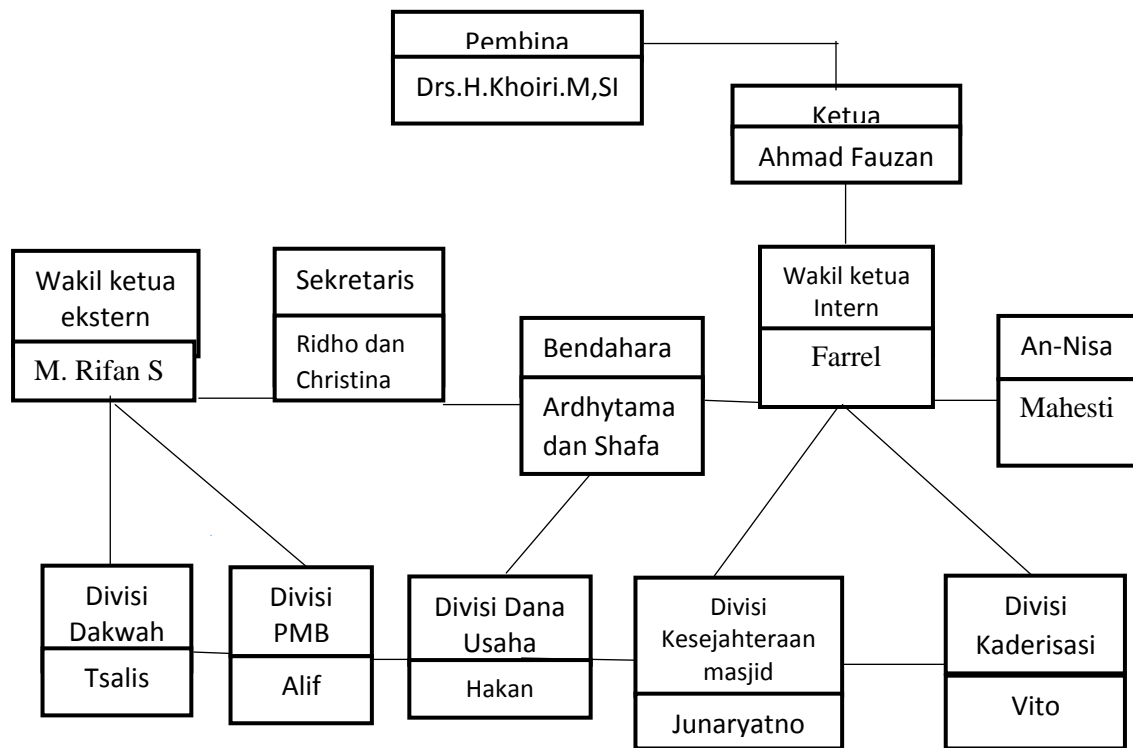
Pembina

Drs.H.Khoiri.M,SI

Ketua

Ahmad Fauzan

Wakil ketua ekstern

M. Rifan S

Sekretaris

Ridho dan Christina

Bendahara

Ardhytama dan Shafa

Wakil ketua Intern

Farrel

An-Nisa

Mahesti

Divisi Dakwah

Tsalis

Divisi PMB

Alif

Divisi Dana Usaha

Hakan

Divisi Kesejahteraan masjid

Junaryatno

Divisi Kaderisasi

Vito